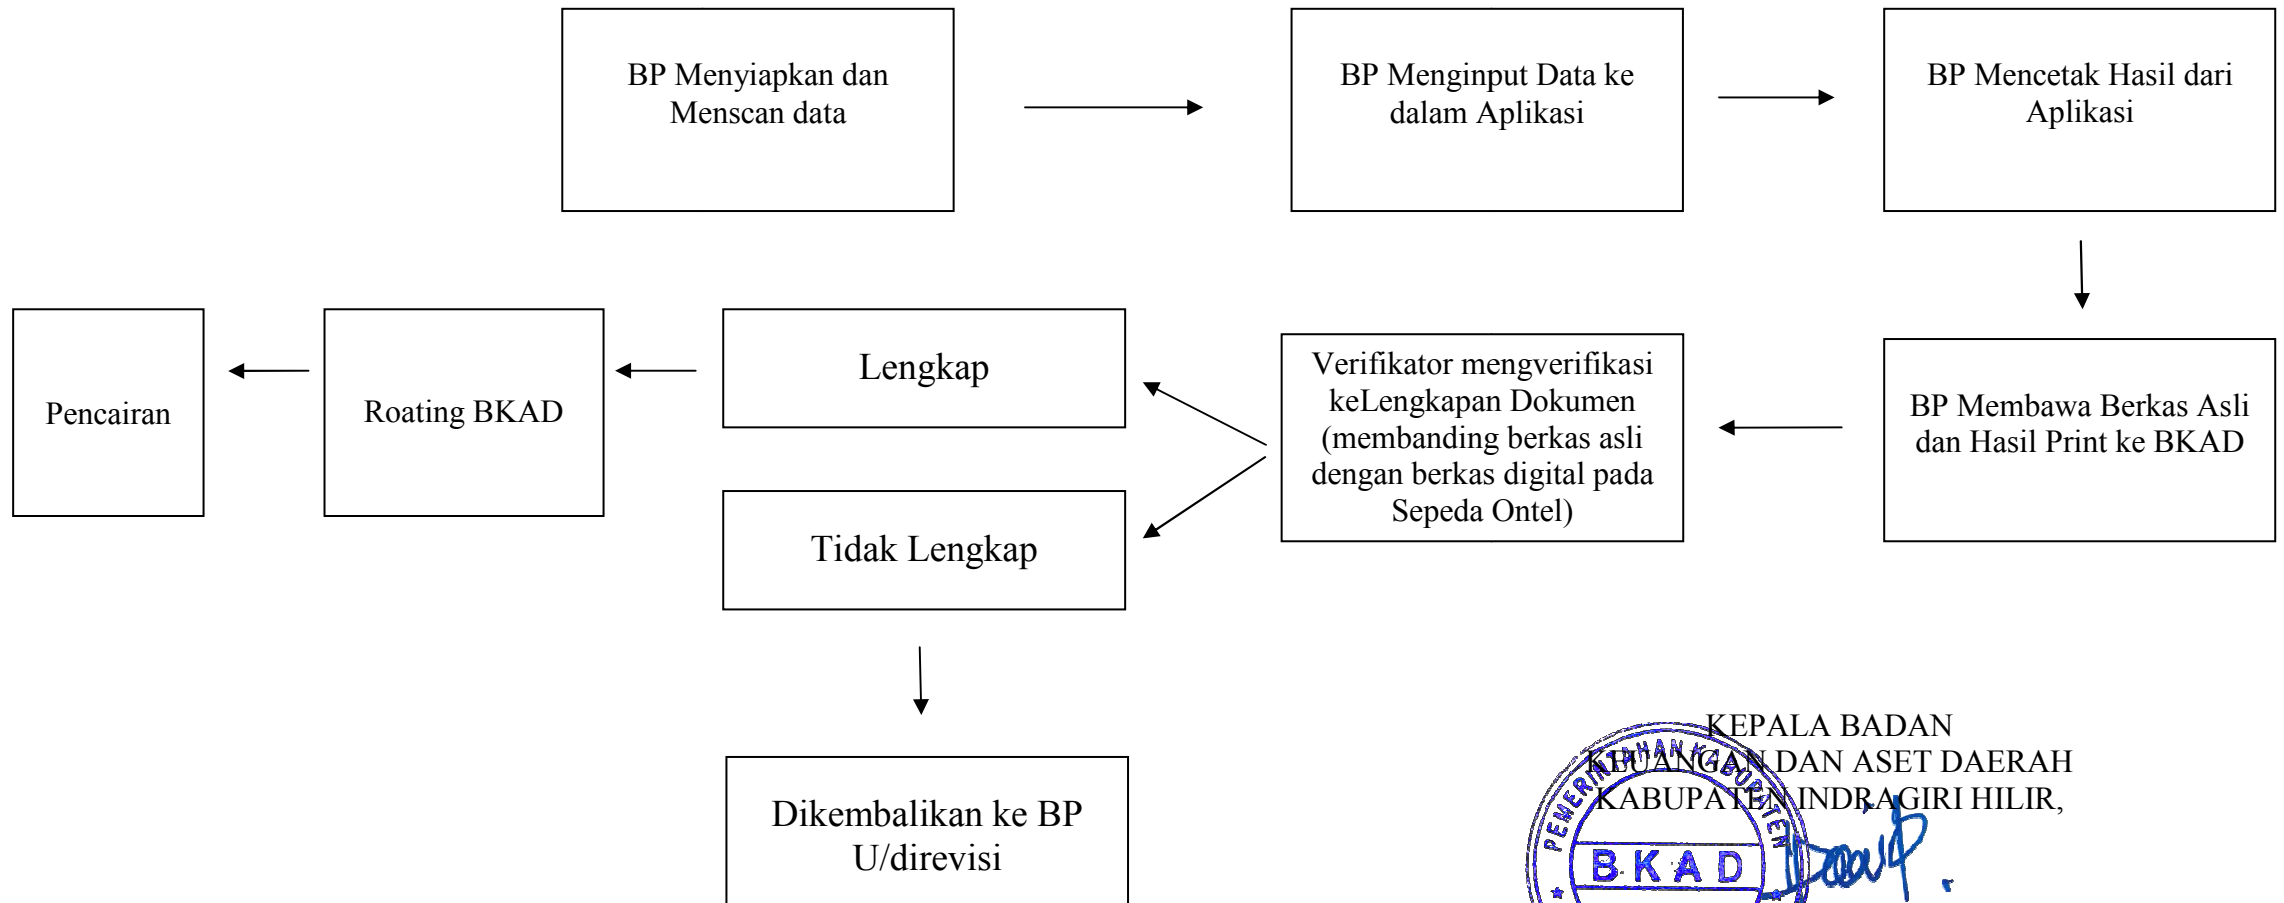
BP Menyiapkan dan Menscan data

BP Menginput Data ke dalam Aplikasi

BP Mencetak Hasil dari Aplikasi

BP Membawa Berkas Asli dan Hasil Print ke BKAD

Verifikator mengverifikasi keLengkapan Dokumen (membanding berkas asli dengan berkas digital pada Sepeda Ontel)

Lengkap

Tidak Lengkap

Roating BKAD

Pencairan

Dikembalikan ke BP U/direvisi

KEPALA BADAN
KEUANGAN DAN ASET DAERAH
KABUPATEN INDRAGIRI HILIR,

PEMERINTAHAN KABUPATEN
B K A D